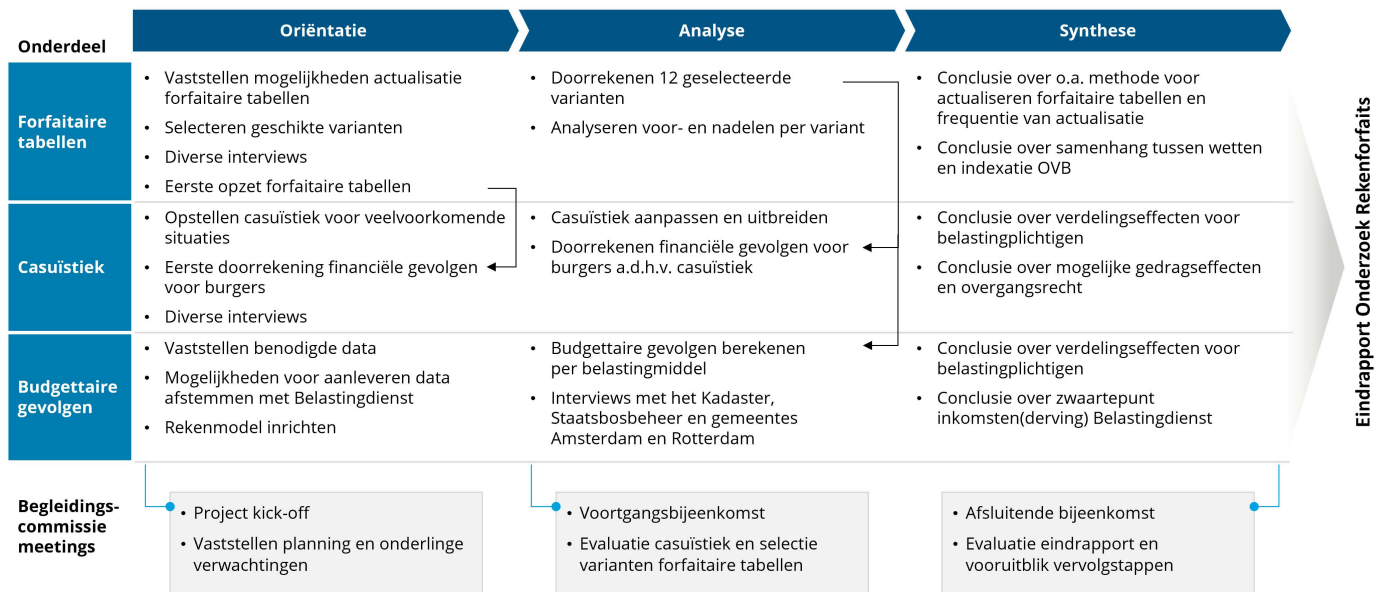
| Onderdeel | Oriëntatie | Analyse | Synthese |
|---|---|---|---|
| Forfaitaire tabellen | • Vaststellen mogelijkheden actualisatie forfaitaire tabellen<br>• Selecteren geschikte varianten<br>• Diverse interviews<br>• Eerste opzet forfaitaire tabellen | • Doorrekenen 12 geselecteerde varianten<br>• Analyseren voor- en nadelen per variant | • Conclusie over o.a. methode voor actualiseren forfaitaire tabellen en frequentie van actualisatie<br>• Conclusie over samenhang tussen wetten en indexatie OVB |
| Casuïstiek | • Opstellen casuïstiek voor veelvoorkomende situaties<br>• Eerste doorrekening financiële gevolgen voor burgers<br>• Diverse interviews | • Casuïstiek aanpassen en uitbreiden<br>• Doorrekenen financiële gevolgen voor burgers a.d.h.v. casuïstiek | • Conclusie over verdelingseffecten voor belastingplichtigen<br>• Conclusie over mogelijke gedragseffecten en overgangsrecht |
| Budgettaire gevolgen | • Vaststellen benodigde data<br>• Mogelijkheden voor aanleveren data afstemmen met Belastingdienst<br>• Rekenmodel inrichten | • Budgettaire gevolgen berekenen per belastingmiddel<br>• Interviews met het Kadaster, Staatsbosbeheer en gemeentes Amsterdam en Rotterdam | • Conclusie over verdelingseffecten voor belastingplichtigen<br>• Conclusie over zwaartepunt inkomsten(derving) Belastingdienst |
| Begeleidings-commissie meetings | • Project kick-off<br>• Vaststellen planning en onderlinge verwachtingen | • Voortgangsbijeenkomst<br>• Evaluatie casuïstiek en selectie varianten forfaitaire tabellen | • Afsluitende bijeenkomst<br>• Evaluatie eindrapport en vooruitblik vervolgstappen |

Eindrapport Onderzoek Rekenforfaits